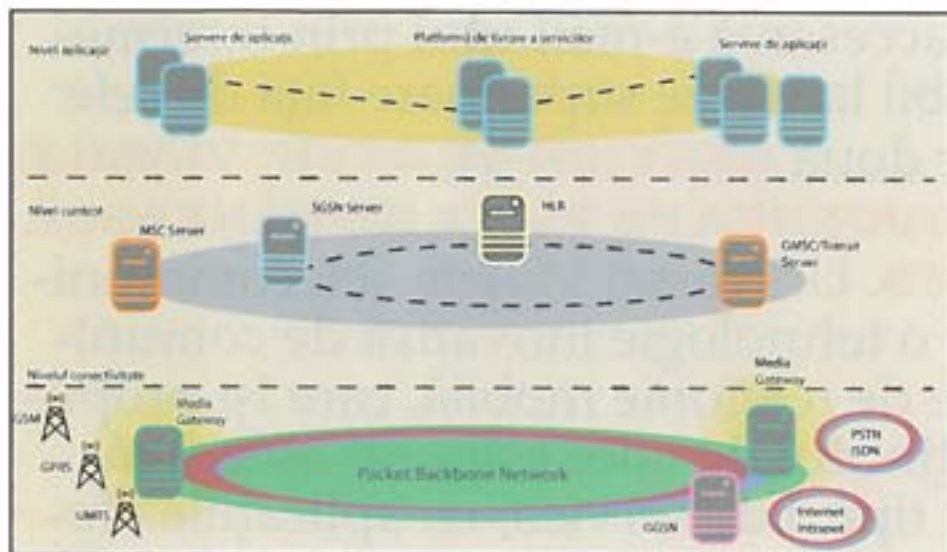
Nivel aplicaţie

Servere de aplicaţii

Platformă de livrare a serviciilor

Servere de aplicaţii

Nivel control

MSC Server

SGSN Server

HLR

GMSC/Tranzit Server

Nivelul conectivitate

Media Gateway

GSM

GPRS

UMTS

Media Gateway

Packet Backbone Network

PSTN ISDN

GGSN

Internet Intranet